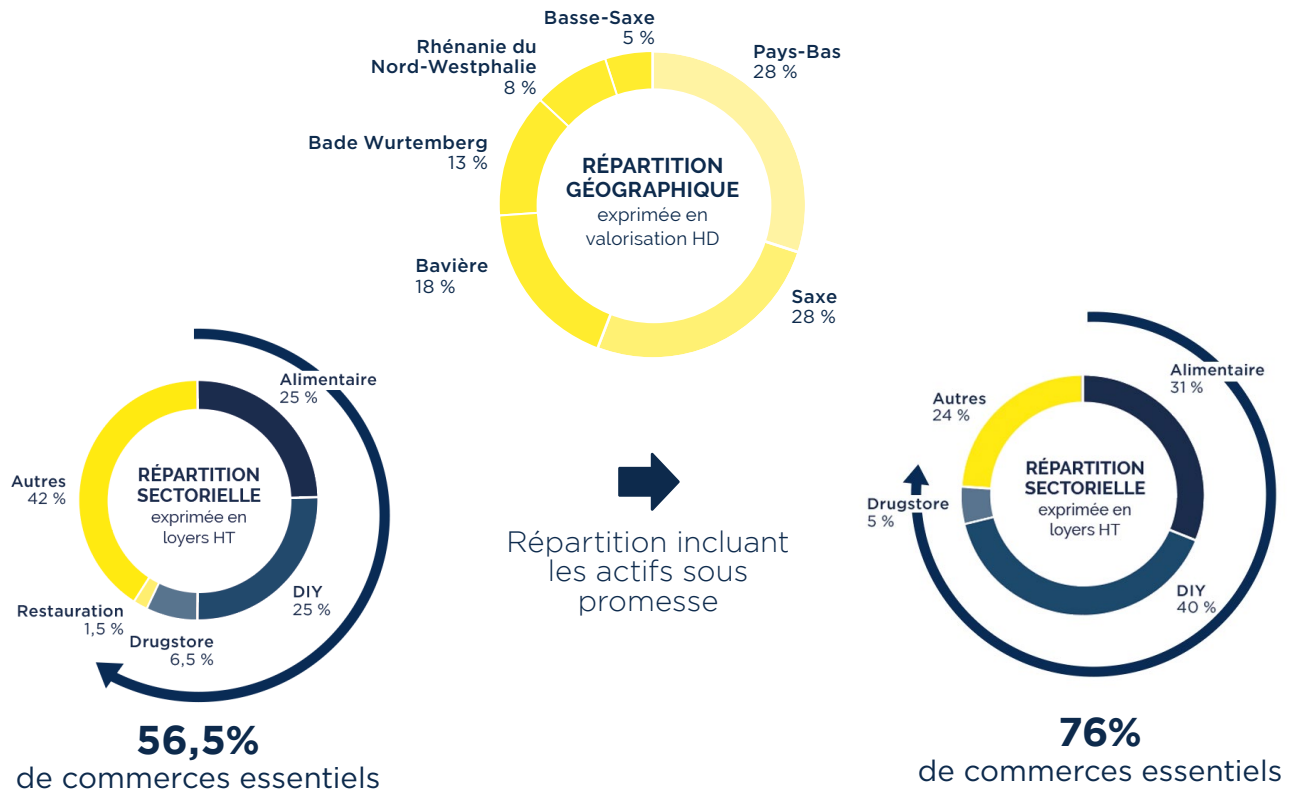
Basse-Saxe
5 %

Pays-Bas
28 %

Rhénanie du Nord-Westphalie
8 %

Bade Wurtemberg
13 %

RÉPARTITION GÉOGRAPHIQUE
exprimée en valorisation HD

Bavière
18 %

Saxe
28 %

Alimentaire
25 %

Autres
42 %

RÉPARTITION SECTORIELLE
exprimée en loyers HT

DIY
25 %

Restauration
1,5 %

Drugstore
6,5 %

56,5%
de commerces essentiels

Répartition incluant les actifs sous promesse

Autres
24 %

Alimentaire
31 %

Drugstore
5 %

RÉPARTITION SECTORIELLE
exprimée en loyers HT

DIY
40 %

76%
de commerces essentiels